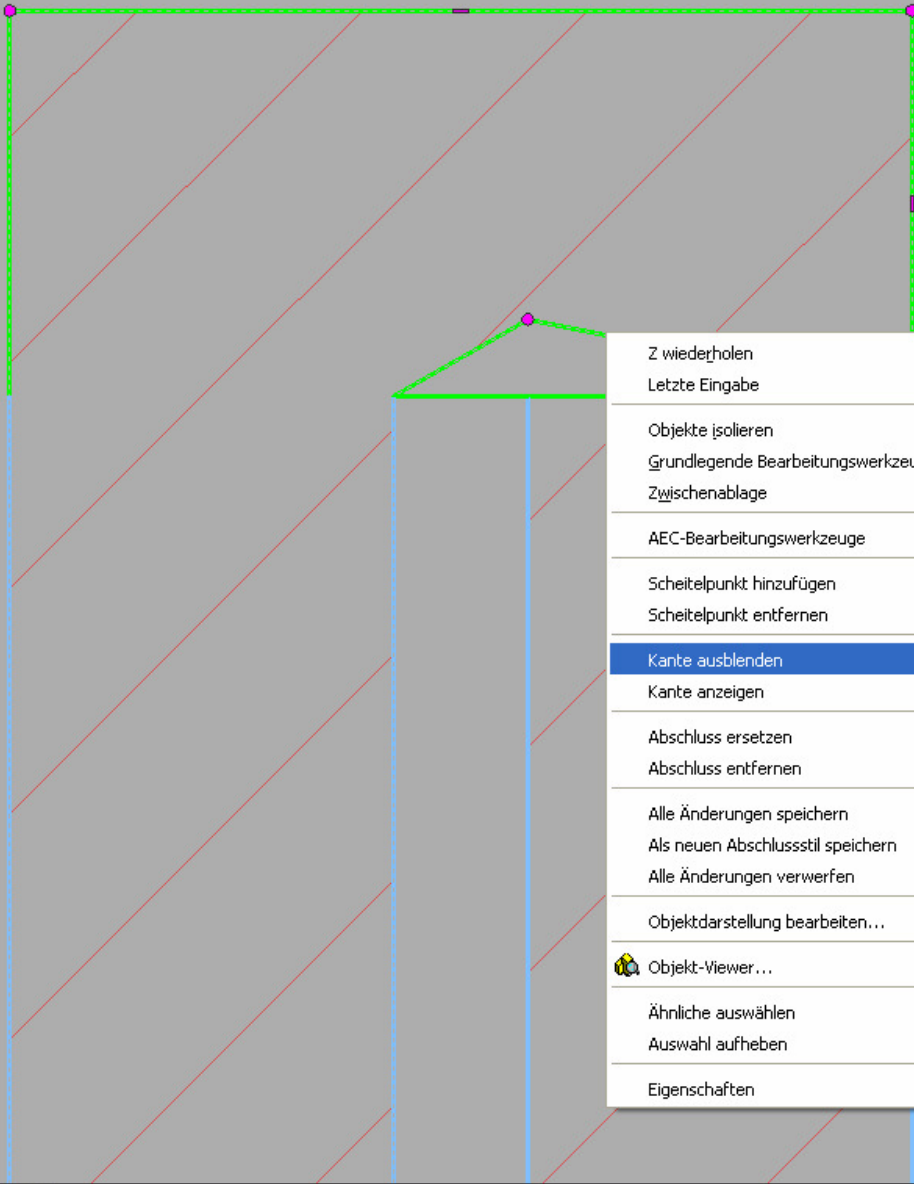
Z wiederholen
Letzte Eingabe

Objekte isolieren
Grundlegende Bearbeitungswerkzeu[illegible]
Zwischenablage

AEC-Bearbeitungswerkzeuge

Scheitelpunkt hinzufügen
Scheitelpunkt entfernen

Kante ausblenden
Kante anzeigen

Abschluss ersetzen
Abschluss entfernen

Alle Änderungen speichern
Als neuen Abschlussstil speichern
Alle Änderungen verwerfen

Objektdarstellung bearbeiten...

Objekt-Viewer...

Ähnliche auswählen
Auswahl aufheben

Eigenschaften